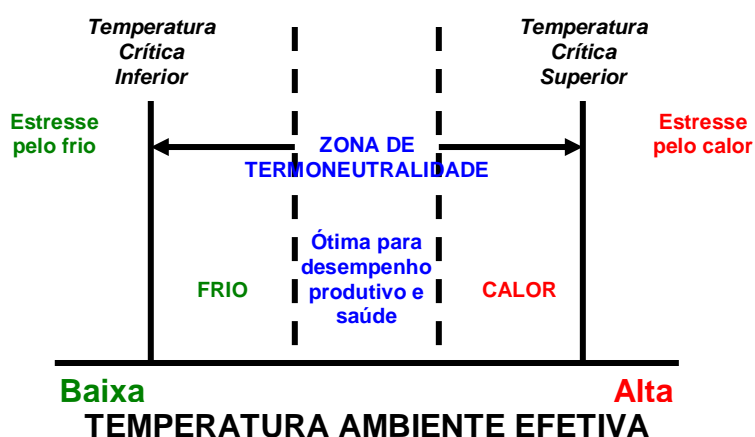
Temperatura Crítica Inferior

Temperatura Crítica Superior

Estresse pelo frio

ZONA DE TERMONEUTRALIDADE

Estresse pelo calor

FRIO

Ótima para desempenho produtivo e saúde

CALOR

Baixa

Alta

TEMPERATURA AMBIENTE EFETIVA